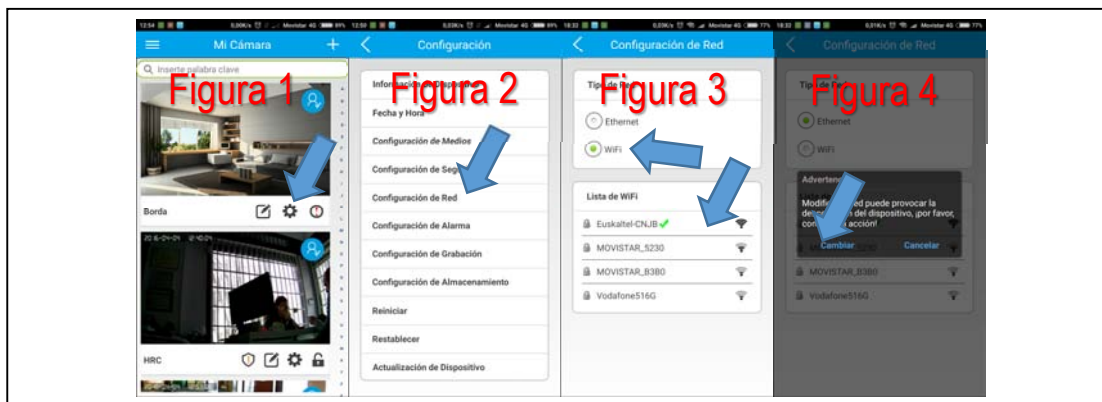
12:54 5,00K/s Movistar 4G 89% 12:50 5,03K/s Movistar 4G 89% 18:33 0,00K/s Movistar 4G 77% 18:32 0,01K/s Movistar 4G 77%

Mi Cámara +

Q Inserte palabra clave

Figura 1

Borda

20-6-04-24 21:10:24

HRC

Configuración

Figura 2

Fecha y Hora

Configuración de Medios

Configuración de Seg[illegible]

Configuración de Red

Configuración de Alarma

Configuración de Grabación

Configuración de Almacenamiento

Reiniciar

Restablecer

Actualización de Dispositivo

Configuración de Red

Tipo de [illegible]

Figura 3

Ethernet

WiFi

Lista de WiFi

Euskaltel-CNJB

MOVISTAR_5230

MOVISTAR_B3B0

Vodafone516G

Configuración de Red

Tip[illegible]

Figura 4

Ethernet

WiFi

Advertenc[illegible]

Modific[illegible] ed puede provocar la de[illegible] n del dispositivo, ¡por favor, con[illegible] a acción!

Cambiar Cancelar

MOVISTAR_B3B0

Vodafone516G